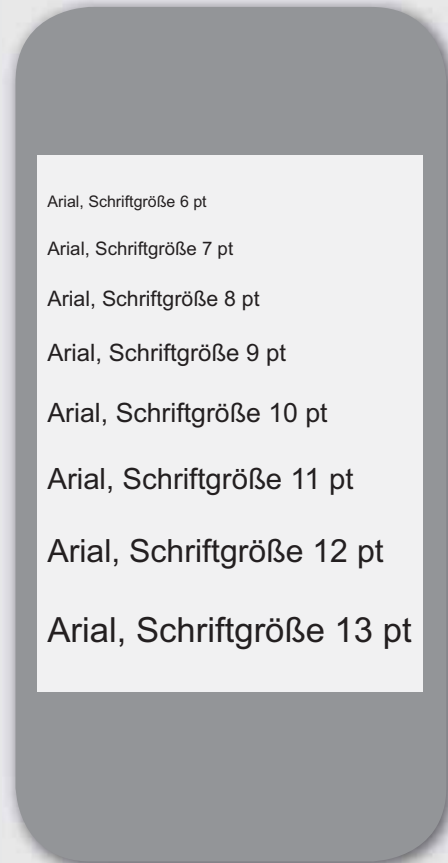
Arial, Schriftgröße 6 pt

Arial, Schriftgröße 7 pt

Arial, Schriftgröße 8 pt

Arial, Schriftgröße 9 pt

Arial, Schriftgröße 10 pt

Arial, Schriftgröße 11 pt

Arial, Schriftgröße 12 pt

Arial, Schriftgröße 13 pt